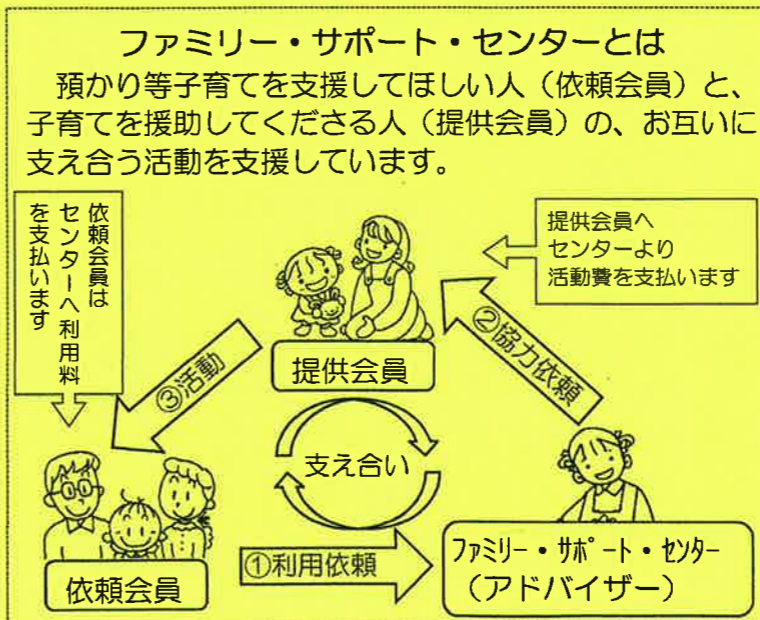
ファミリー・サポート・センターとは

預かり等子育てを支援してほしい人（依頼会員）と、子育てを援助してくださる人（提供会員）の、お互いに支え合う活動を支援しています。

依頼会員はセンターへ利用料を支払います

提供会員へセンターより活動費を支払います

提供会員

②協力依頼

③活動

支え合い

依頼会員

①利用依頼

ファミリー・サポート・センター
（アドバイザー）